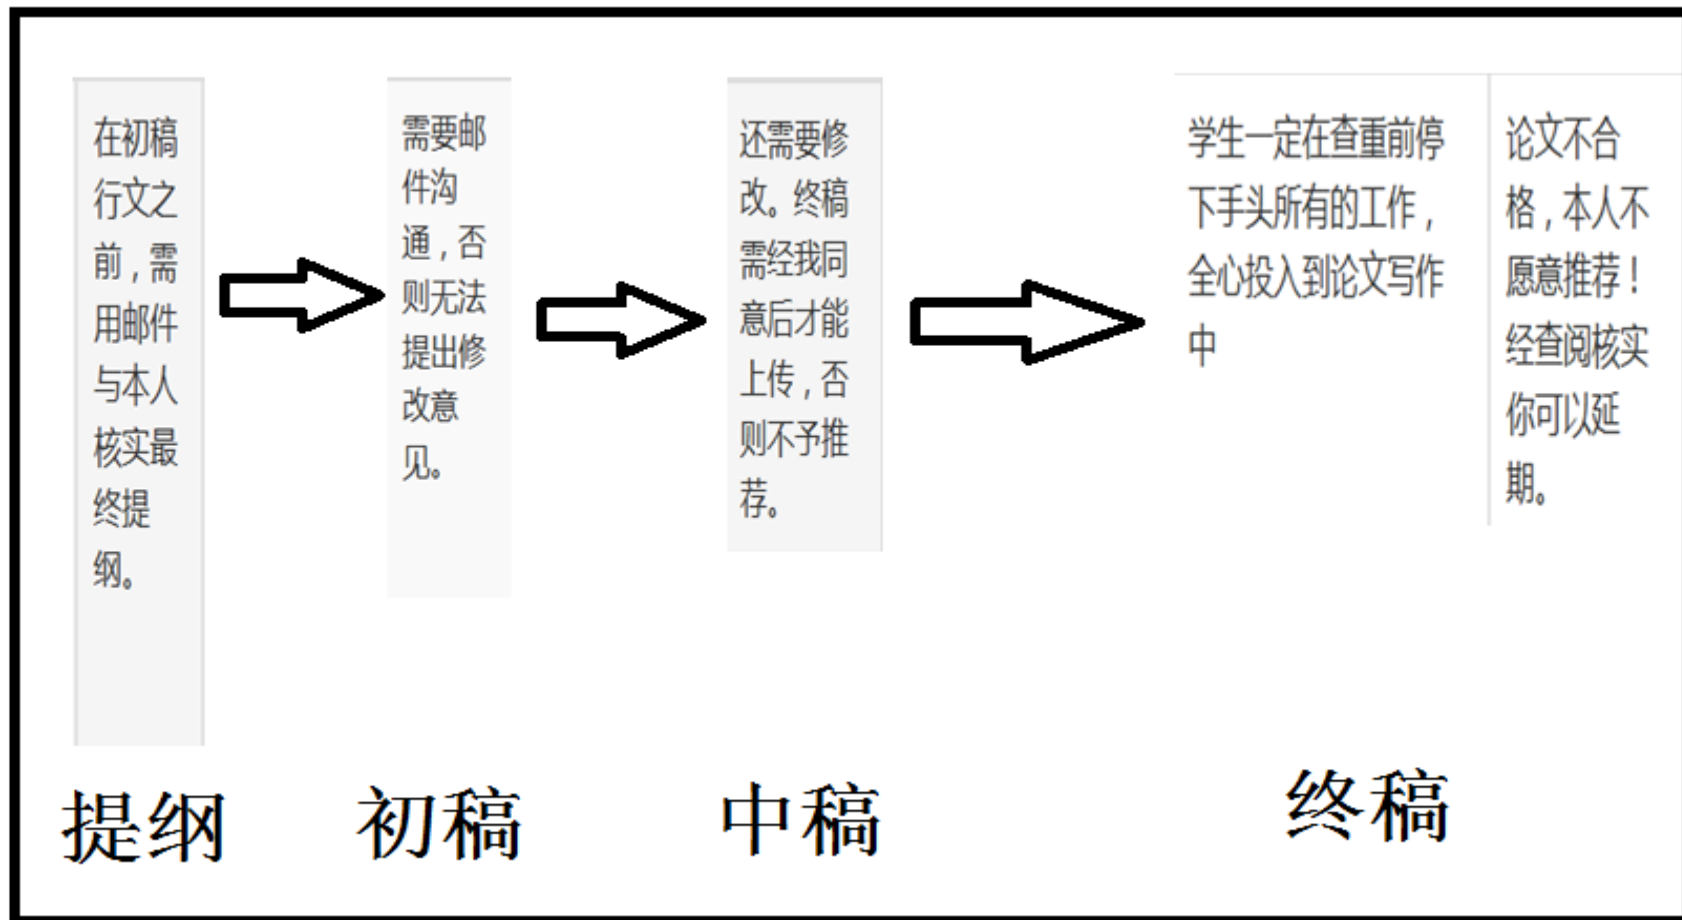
在初稿行文之前，需用邮件与本人核实最终提纲。

提纲

需要邮件沟通，否则无法提出修改意见。

初稿

还需要修改。终稿需经我同意后才能上传，否则不予推荐。

中稿

学生一定在查重前停下手头所有的工作，全心投入到论文写作中

论文不合格，本人不愿意推荐！经查阅核实你可以延期。

终稿